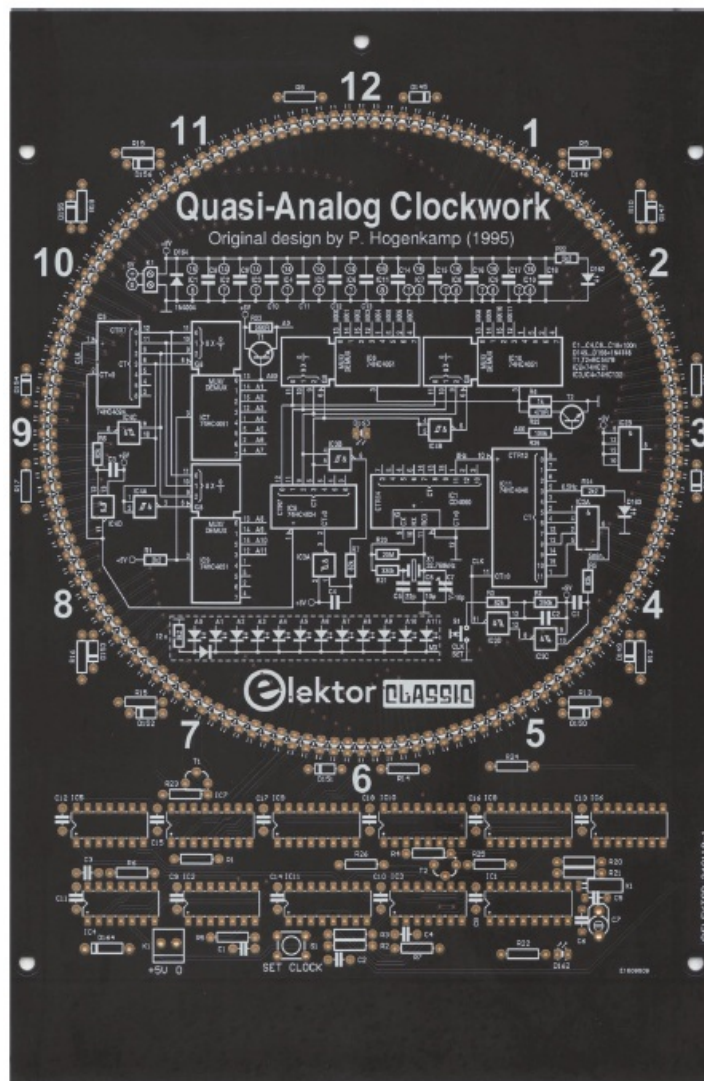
12
1
2
3
4
5
6
7
8
9
10
11

Quasi-Analog Clockwork
Original design by P. Hogenkamp (1995)

IC7 74HC4051
IC9 74HC4051
IC3 74HC4051
IC10 74HC4051
IC11 74HC4040
IC1 CD4060

elektor CLASSIC

SET CLOCK
+5V 0